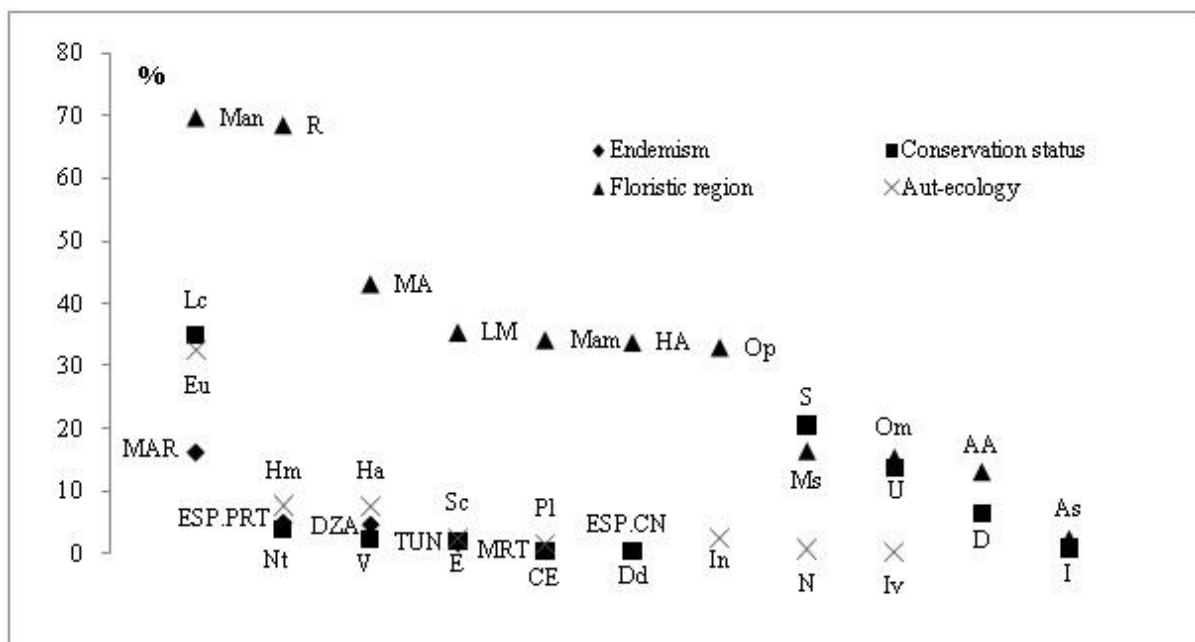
80
70
60
50
40
30
20
10
0

%

Man
R
MA
LM
Mam
HA
Op

◆ Endemism
■ Conservation status
▲ Floristic region
× Aut-ecology

Lc
Eu
MAR
Hm
ESP.PRT
Nt
Ha
DZA
V
Sc
TUN
E
Pl
MRT
CE
ESP.CN
Dd
In
S
Ms
N
Om
U
Iv
AA
D
As
I